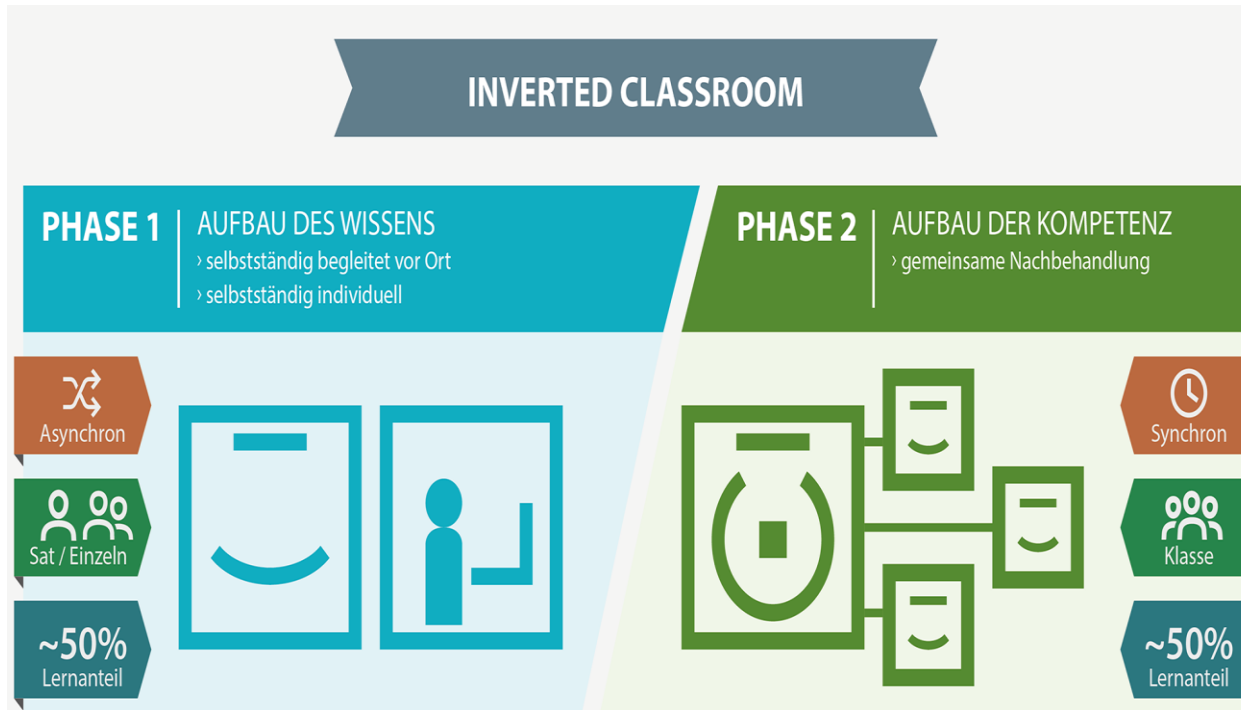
INVERTED CLASSROOM

PHASE 1

AUFBAU DES WISSENS
› selbstständig begleitet vor Ort
› selbstständig individuell

PHASE 2

AUFBAU DER KOMPETENZ
› gemeinsame Nachbehandlung

Asynchron

Sat / Einzeln

~50%
Lernanteil

Synchron

Klasse

~50%
Lernanteil